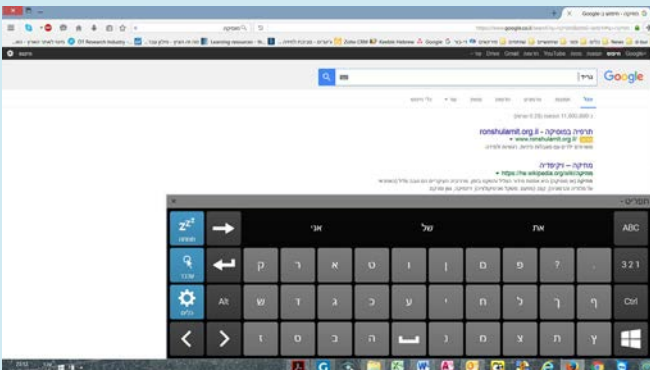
Google - מוזיקה

מוזיקה

Google

ronshulamit.org.il - מוזיקה במוסיקה
www.ronshulamit.org.il

מוזיקה – ויקיפדיה
https://he.wikipedia.org/wiki/מוזיקה

אני
של
את

ABC
321
Ctrl
Alt

ק
ר
א
ט
ו
ן
ם
פ
ש
ד
ג
כ
ע
י
ח
ל
ך
ף
ז
ס
ב
ה
נ
מ
צ
ת
ץ